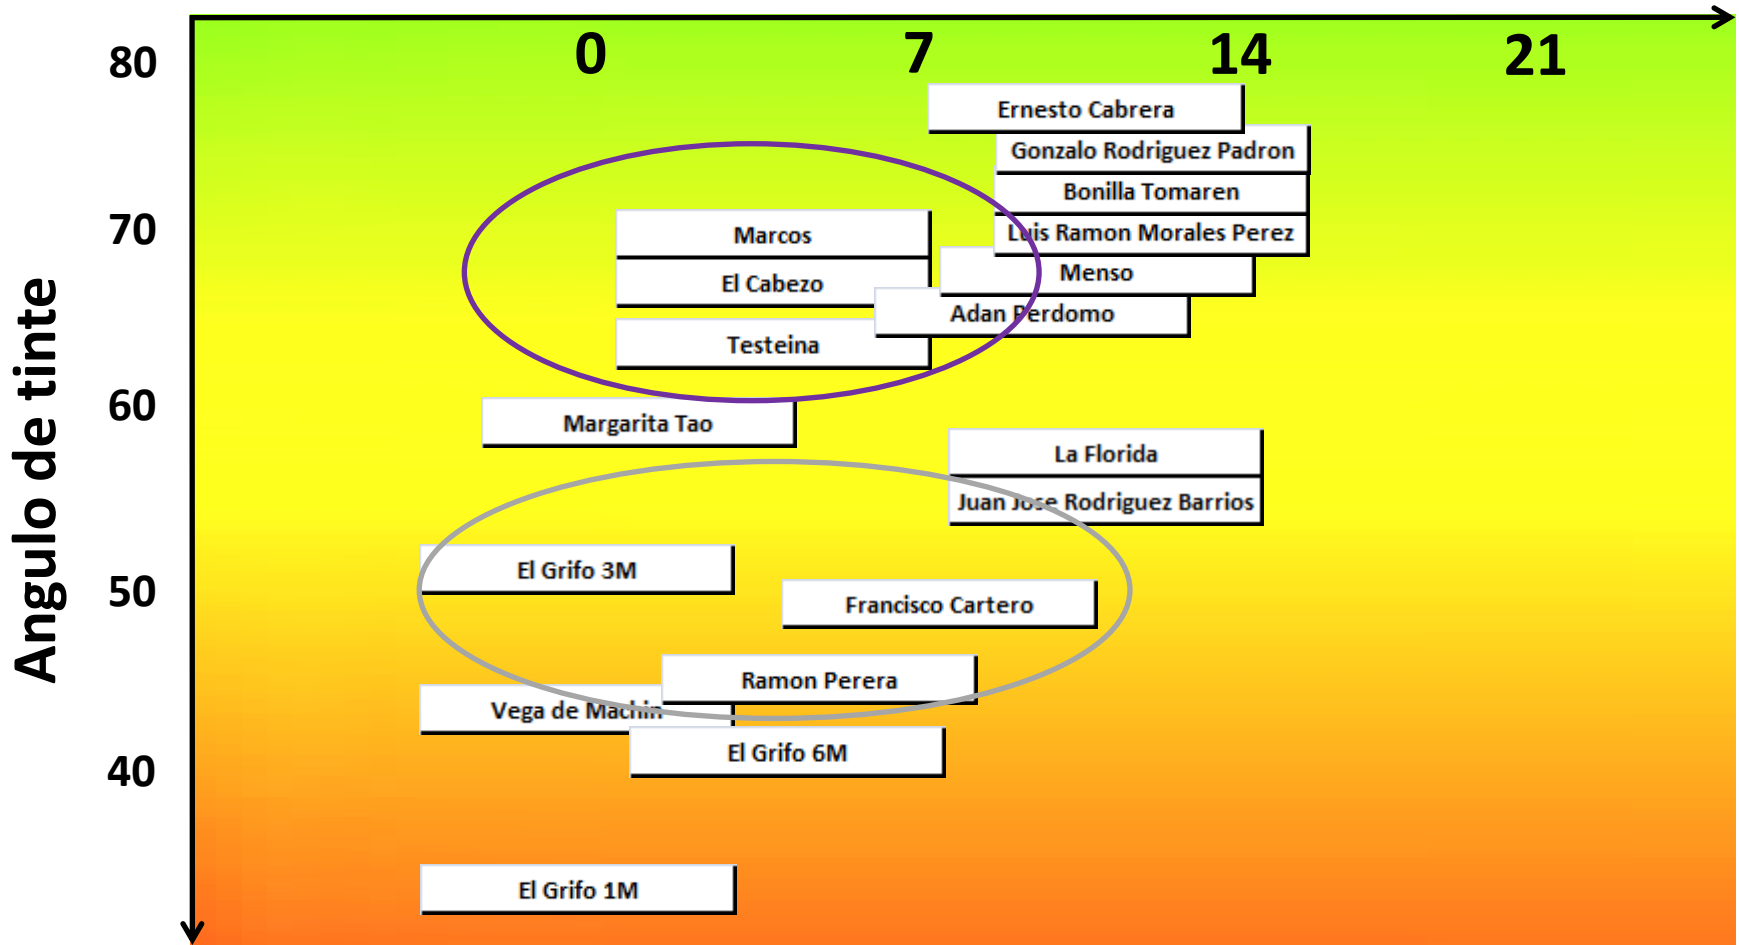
Angulo de tinte

80
70
60
50
40

0
7
14
21

Ernesto Cabrera
Gonzalo Rodriguez Padron
Bonilla Tomaren
Luis Ramon Morales Perez
Marcos
Menso
El Cabezo
Adan Perdomo
Testeina
Margarita Tao
La Florida
Juan Jose Rodriguez Barrios
El Grifo 3M
Francisco Cartero
Ramon Perera
Vega de Machin
El Grifo 6M
El Grifo 1M